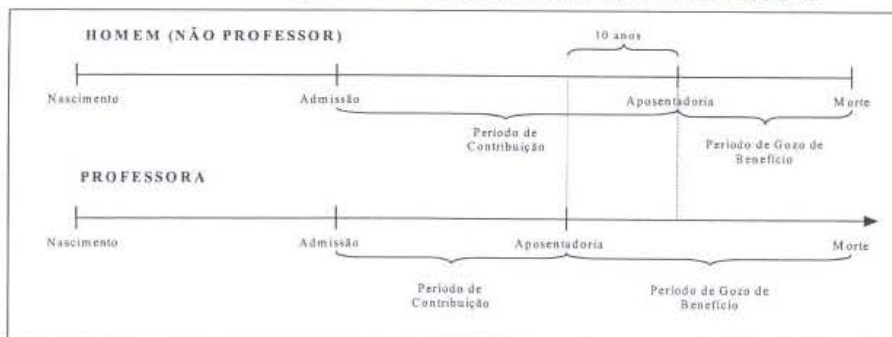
HOMEM (NÃO PROFESSOR)

10 anos

Nascimento

Admissão

Aposentadoria

Morte

Período de Contribuição

Período de Gozo de Benefício

PROFESSORA

Nascimento

Admissão

Aposentadoria

Morte

Período de Contribuição

Período de Gozo de Benefício